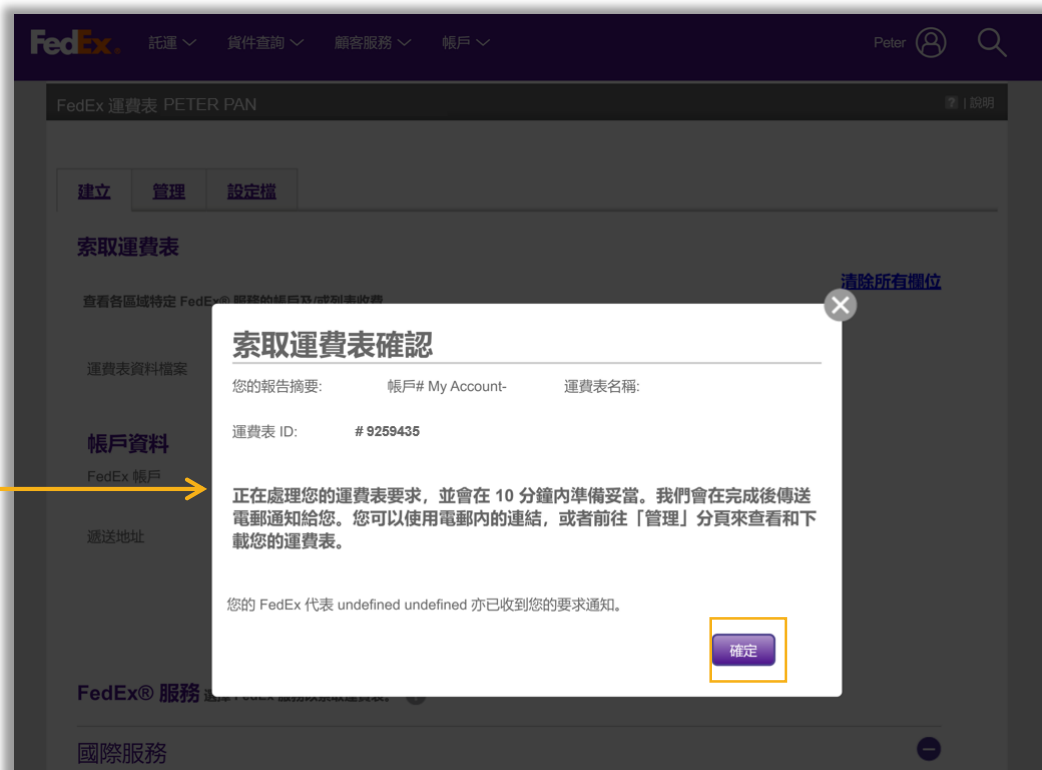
FedEx. 託運 貨件查詢 顧客服務 帳戶 Peter

FedEx 運費表 PETER PAN ? | 說明

建立 管理 設定檔

索取運費表

清除所有欄位

查看各區域特定 FedEx® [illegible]

運費表資料檔案

帳戶資料

FedEx 帳戶

遞送地址

索取運費表確認

您的報告摘要: 帳戶# My Account- 運費表名稱:

運費表 ID: # 9259435

正在處理您的運費表要求，並會在 10 分鐘內準備妥當。我們會在完成後傳送電郵通知給您。您可以使用電郵內的連結，或者前往「管理」分頁來查看和下載您的運費表。

您的 FedEx 代表 undefined undefined 亦已收到您的要求通知。

確定

FedEx® 服務 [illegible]

國際服務